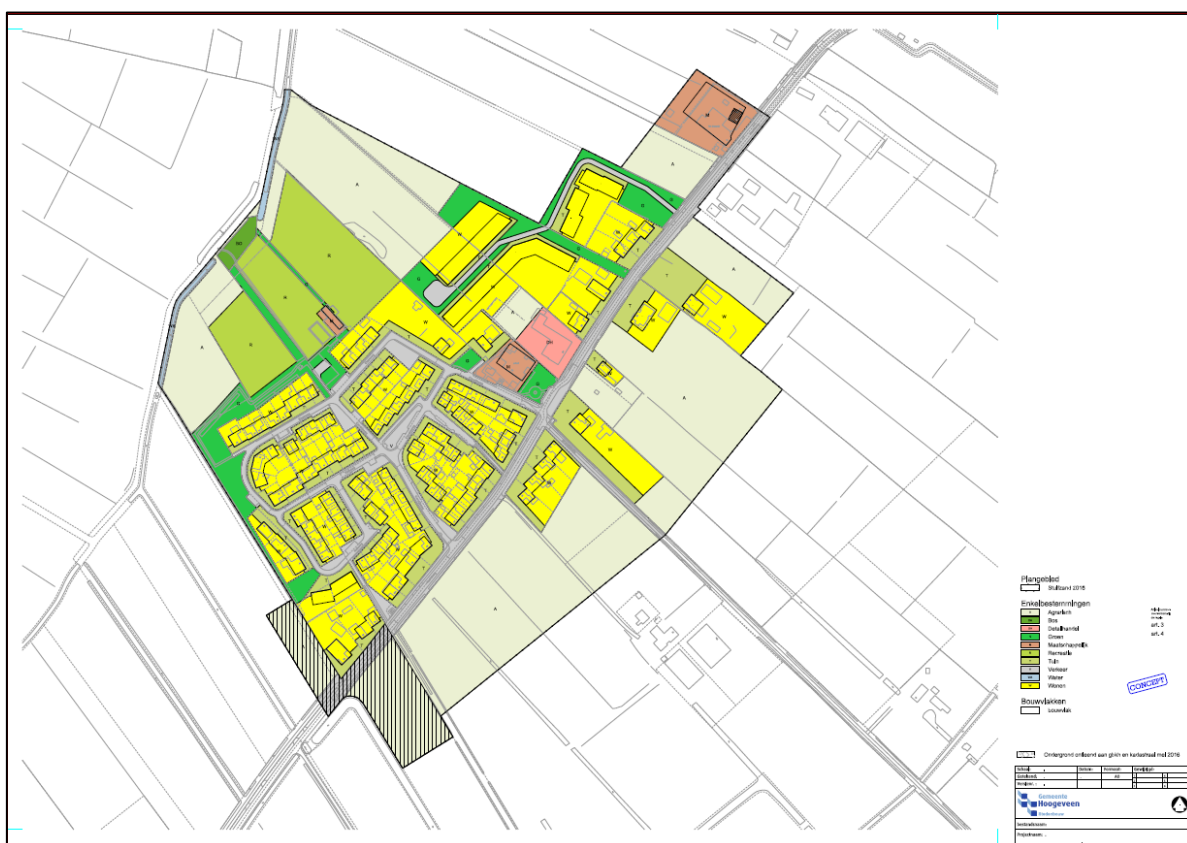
Plangebied
Stuitzand 2016

Enkelbestemmingen
Agrarisch
Bos
Detailhandel
Groen
Maatschappelijk
Recreatie
Tuin
Verkeer
Water
Wonen

art. 3
art. 4

CONCEPT

Bouwvlakken
bouwvlak

Ondergrond ontleend aan gbkn en kadastraal mei 2016

Gemeente Hoogeveen

A
A
A
A
A
A
A
W
W
W
W
W
W
W
M
DH
G
G
G
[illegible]